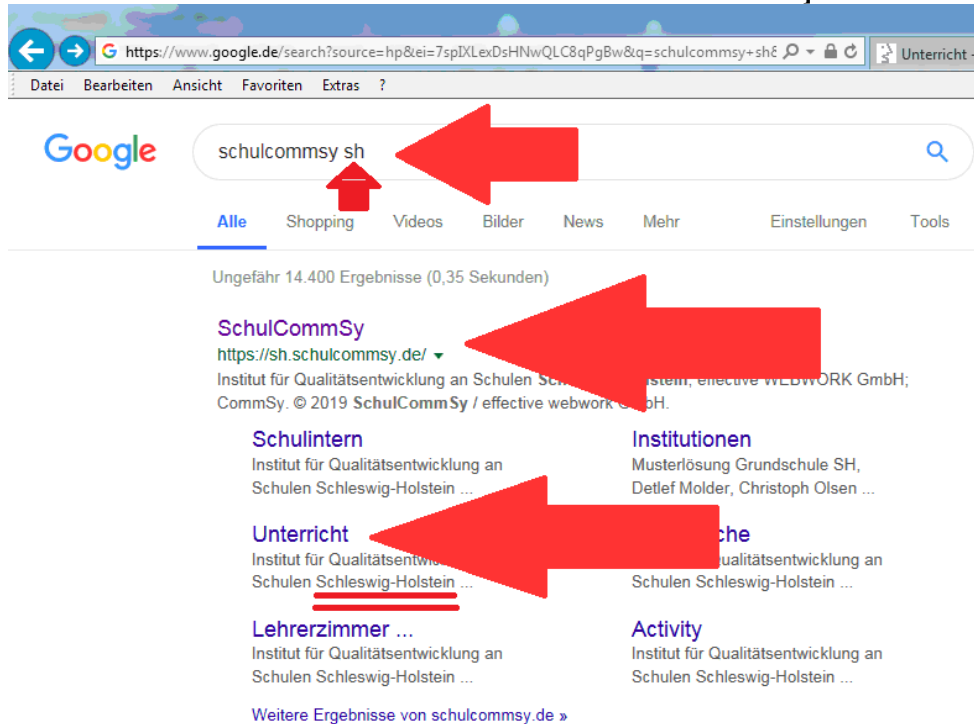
https://www.google.de/search?source=hp&ei=7spIXLexDsHNwQLC8qPgBw&q=schulcommsy+sh

Unterricht -

Datei Bearbeiten Ansicht Favoriten Extras ?

Google

schulcommsy sh

Alle Shopping Videos Bilder News Mehr Einstellungen Tools

Ungefähr 14.400 Ergebnisse (0,35 Sekunden)

SchulCommSy
https://sh.schulcommsy.de/
Institut für Qualitätsentwicklung an Schulen Sch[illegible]stein; effective WEBWORK GmbH; CommSy. © 2019 SchulCommSy / effective webwork G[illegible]bH.

Schulintern
Institut für Qualitätsentwicklung an Schulen Schleswig-Holstein ...

Institutionen
Musterlösung Grundschule SH, Detlef Molder, Christoph Olsen ...

Unterricht
Institut für Qualitätsentwi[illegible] Schulen Schleswig-Holstein ...

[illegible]che
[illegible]ualitätsentwicklung an Schulen Schleswig-Holstein ...

Lehrerzimmer ...
Institut für Qualitätsentwicklung an Schulen Schleswig-Holstein ...

Activity
Institut für Qualitätsentwicklung an Schulen Schleswig-Holstein ...

Weitere Ergebnisse von schulcommsy.de »